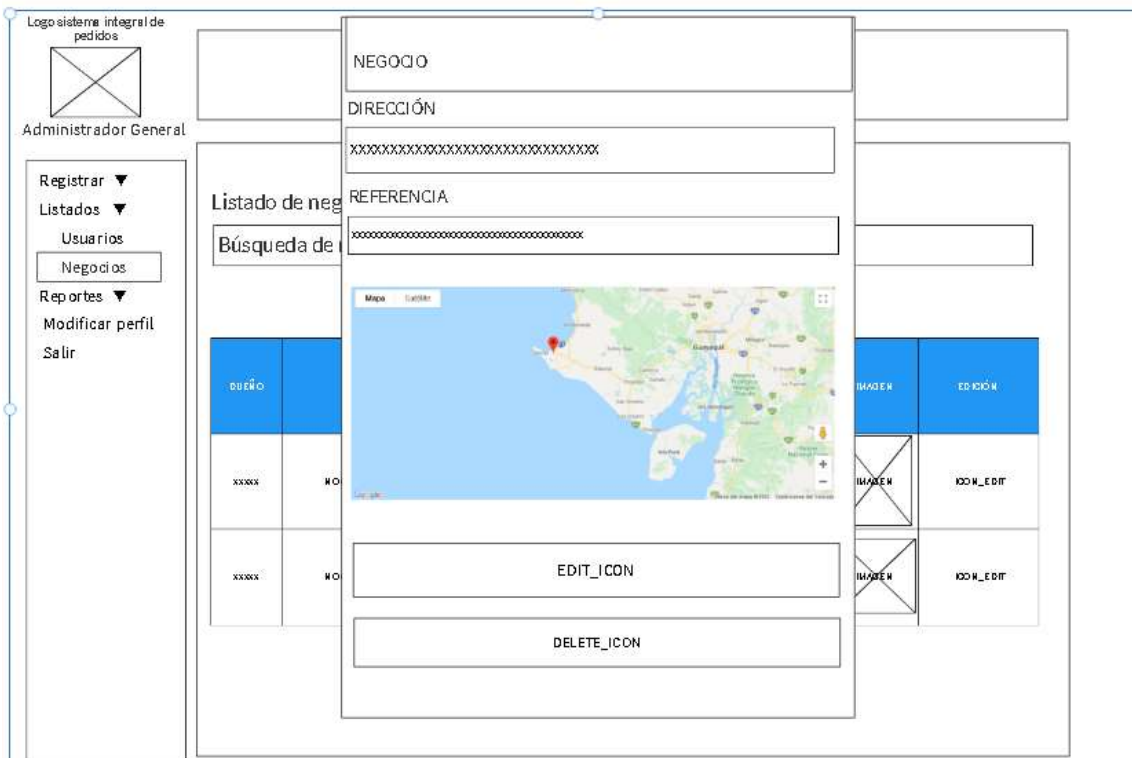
Logo sistema integral de pedidos

Administrador General

Registrar ▼
Listados ▼
Usuarios
Negocios
Reportes ▼
Modificar perfil
Salir

Listado de neg

Búsqueda de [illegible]

| DUEÑO | | IMAGEN | EDICIÓN |
|---|---|---|---|
| xxxxx | NO | IMAGEN | ICON_EDIT |
| xxxxx | NO | IMAGEN | ICON_EDIT |

NEGOCIO

DIRECCIÓN

xxxxxxxxxxxxxxxxxxxxxxxxxxxxxx

REFERENCIA

xxxxxxxxxxxxxxxxxxxxxxxxxxxxxxxxxxxxxxxxxxxx

Mapa Satélite

Guayaquil

Google

EDIT_ICON

DELETE_ICON